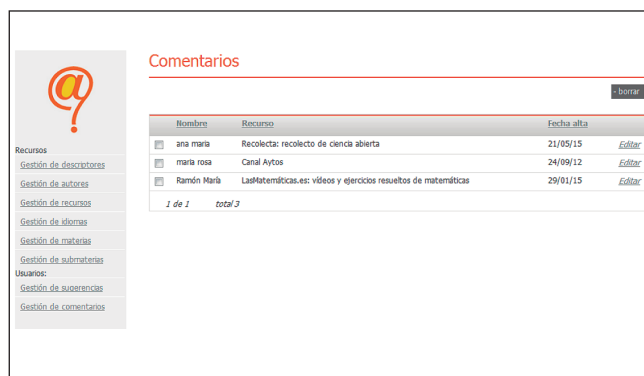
Recursos

Gestión de descriptores

Gestión de autores

Gestión de recursos

Gestión de idiomas

Gestión de materias

Gestión de submaterias

Usuarios:

Gestión de sugerencias

Gestión de comentarios

Comentarios

- borrar

| | Nombre | Recurso | Fecha alta | |
|---|---|---|---|---|
| | ana maria | Recolecta: recolecto de ciencia abierta | 21/05/15 | Editar |
| | maria rosa | Canal Aytos | 24/09/12 | Editar |
| | Ramón María | LasMatemáticas.es: vídeos y ejercicios resueltos de matemáticas | 29/01/15 | Editar |

1 de 1 total 3